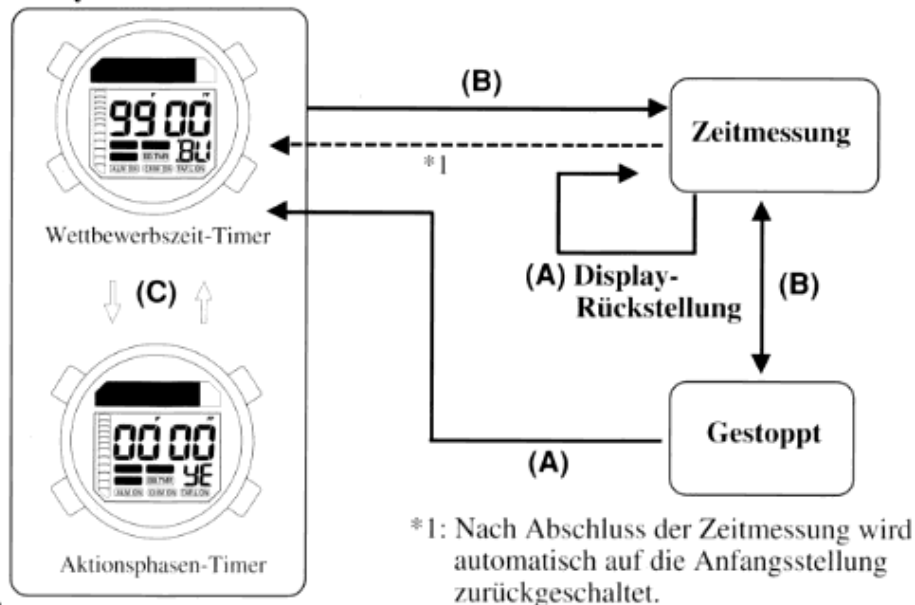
99 00

BU

Wettbewerbszeit-Timer

(C)

00 00

YE

Aktionsphasen-Timer

(B)

Zeitmessung

*1

(A) Display-Rückstellung

(B)

Gestoppt

(A)

*1: Nach Abschluss der Zeitmessung wird automatisch auf die Anfangsstellung zurückgeschaltet.